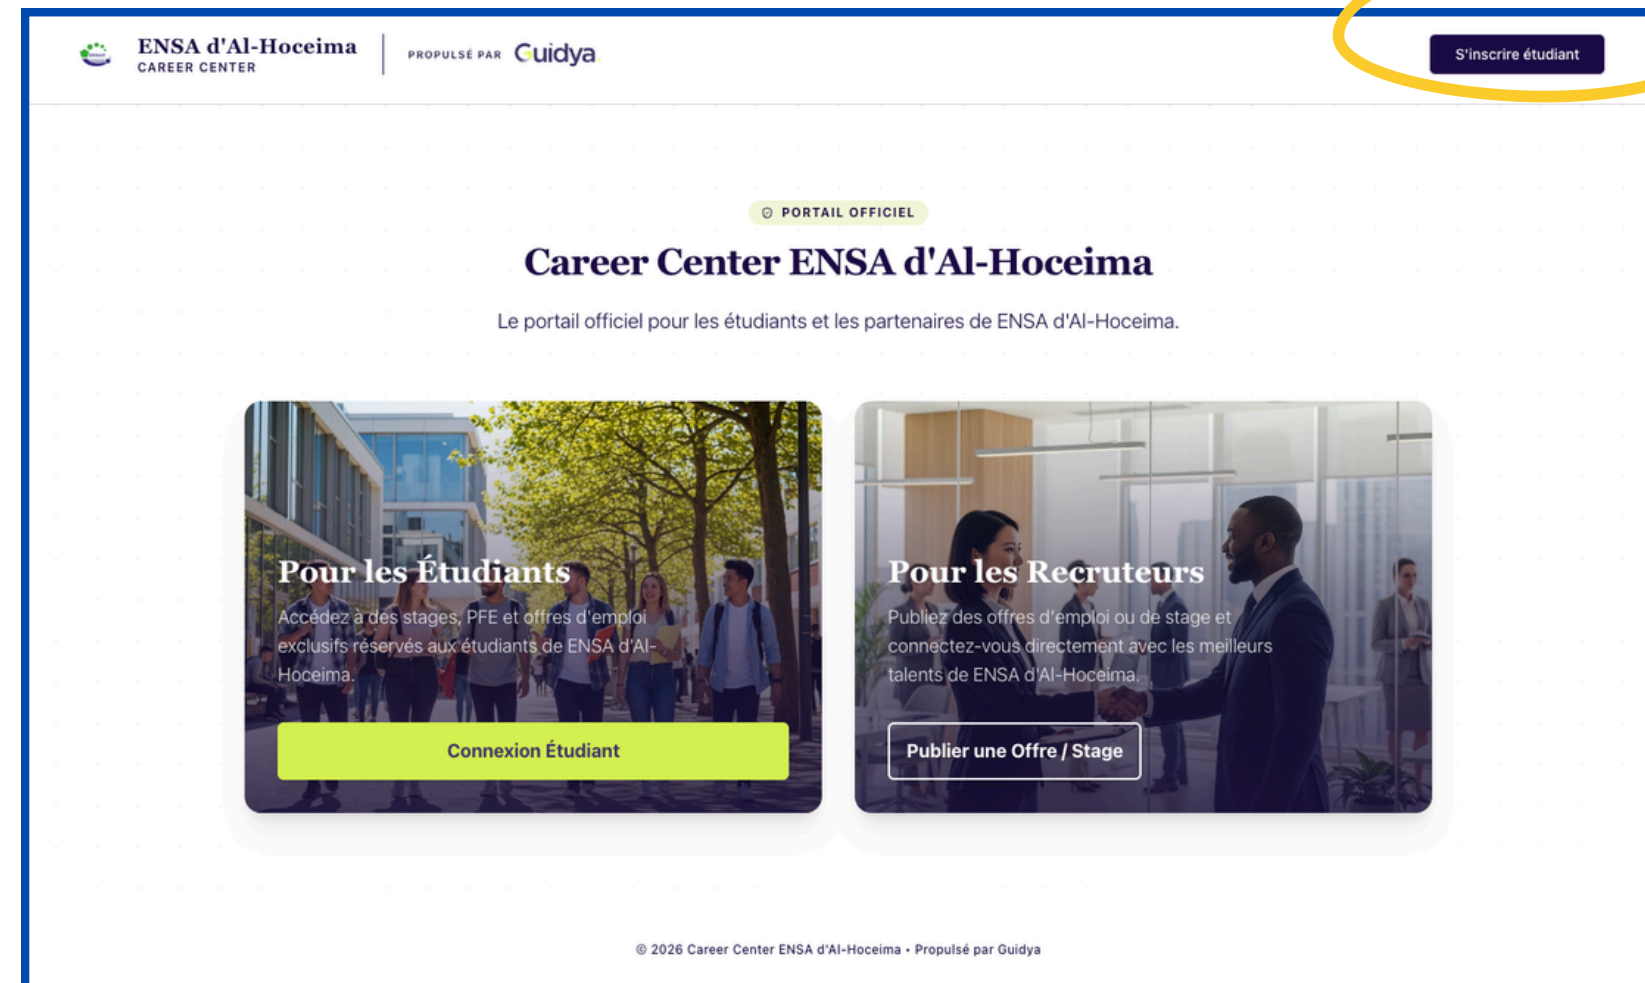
ENSA d'Al-Hoceima
CAREER CENTER

PROPULSÉ PAR Guidya

S'inscrire étudiant

PORTAIL OFFICIEL

Career Center ENSA d'Al-Hoceima

Le portail officiel pour les étudiants et les partenaires de ENSA d'Al-Hoceima.

Pour les Étudiants

Accédez à des stages, PFE et offres d'emploi exclusifs réservés aux étudiants de ENSA d'Al-Hoceima.

Connexion Étudiant

Pour les Recruteurs

Publiez des offres d'emploi ou de stage et connectez-vous directement avec les meilleurs talents de ENSA d'Al-Hoceima.

Publier une Offre / Stage

© 2026 Career Center ENSA d'Al-Hoceima • Propulsé par Guidya